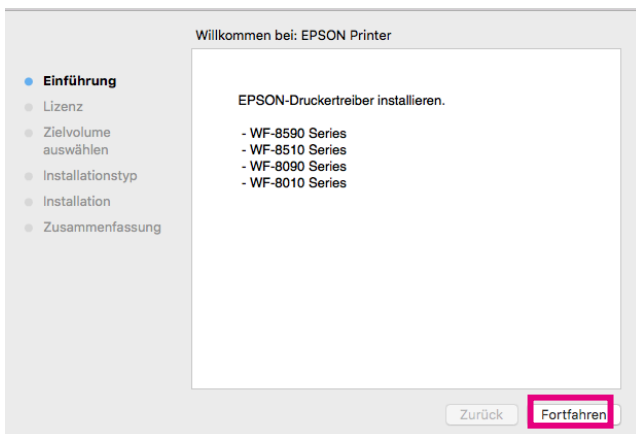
Willkommen bei: EPSON Printer

Einführung
Lizenz
Zielvolume auswählen
Installationstyp
Installation
Zusammenfassung

EPSON-Druckertreiber installieren.

- WF-8590 Series
- WF-8510 Series
- WF-8090 Series
- WF-8010 Series

Zurück
Fortfahren